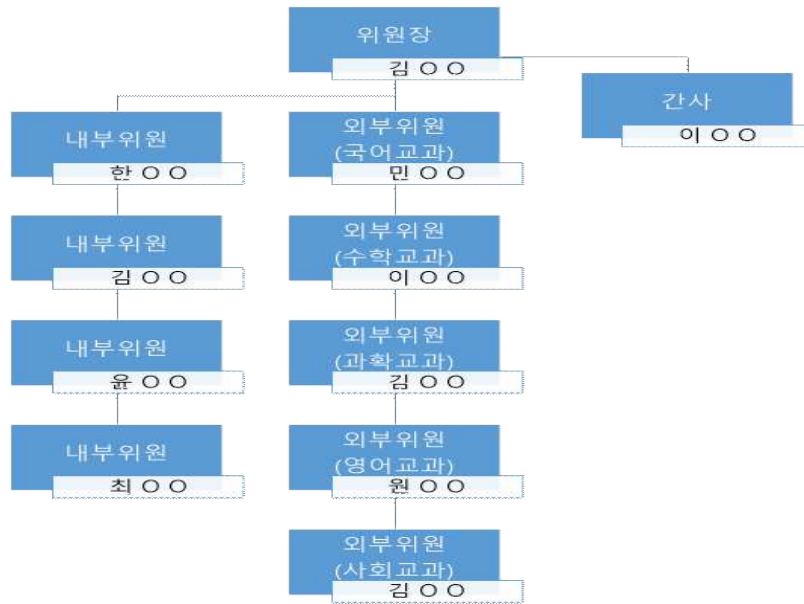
위원장
김 ○ ○

간사
이 ○ ○

내부위원
한 ○ ○

내부위원
김 ○ ○

내부위원
윤 ○ ○

내부위원
최 ○ ○

외부위원
(국어교과)
민 ○ ○

외부위원
(수학교과)
이 ○ ○

외부위원
(과확교과)
김 ○ ○

외부위원
(영어교과)
원 ○ ○

외부위원
(사회교과)
김 ○ ○